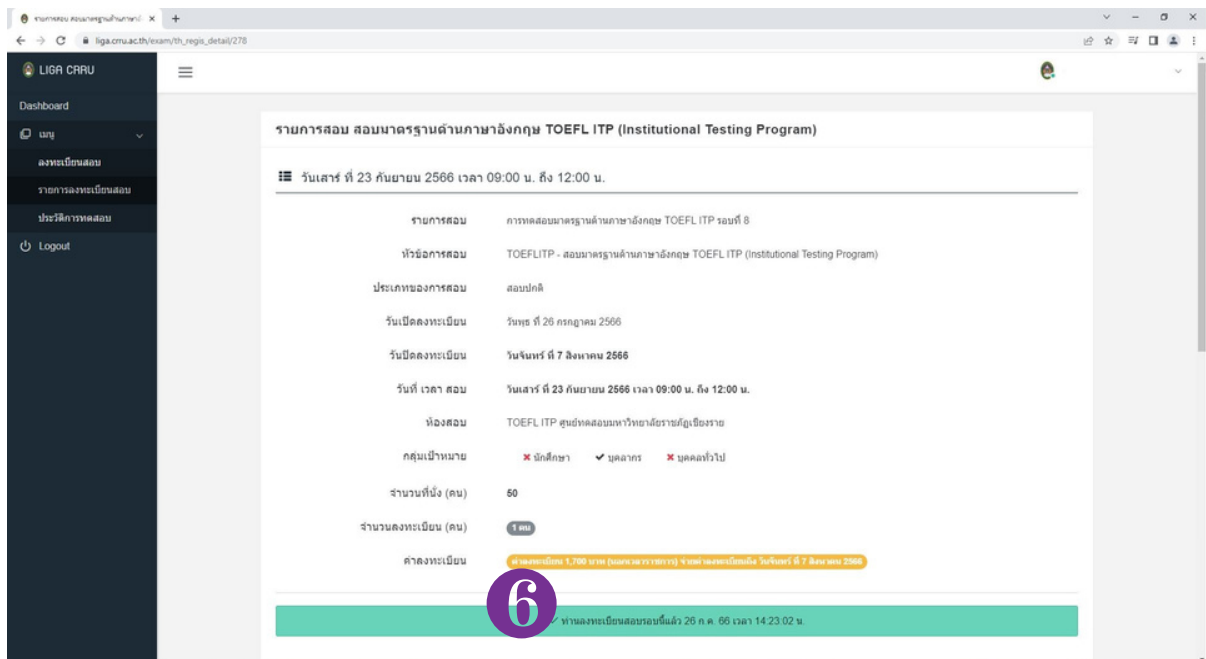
รายการสอบ สอบมาตรฐานด้านภาษาอังกฤ ×  +

liga.cru.ac.th/exam/th_regis_detail/278

LIGA CRRU

Dashboard

เมนู

ลงทะเบียนสอบ

รายการลงทะเบียนสอบ

ประวัติการทดสอบ

Logout

รายการสอบ สอบมาตรฐานด้านภาษาอังกฤษ TOEFL ITP (Institutional Testing Program)

วันเสาร์ ที่ 23 กันยายน 2566 เวลา 09:00 น. ถึง 12:00 น.

| | |
|---|---|
| รายการสอบ | การทดสอบมาตรฐานด้านภาษาอังกฤษ TOEFL ITP รอบที่ 8 |
| หัวข้อการสอบ | TOEFLITP - สอบมาตรฐานด้านภาษาอังกฤษ TOEFL ITP (Institutional Testing Program) |
| ประเภทของการสอบ | สอบปกติ |
| วันเปิดลงทะเบียน | วันพุธ ที่ 26 กรกฎาคม 2566 |
| วันปิดลงทะเบียน | วันจันทร์ ที่ 7 สิงหาคม 2566 |
| วันที่ เวลา สอบ | วันเสาร์ ที่ 23 กันยายน 2566 เวลา 09:00 น. ถึง 12:00 น. |
| ห้องสอบ | TOEFL ITP ศูนย์ทดสอบมหาวิทยาลัยราชภัฏเชียงราย |
| กลุ่มเป้าหมาย | ✖ นักศึกษา ✔ บุคลากร ✖ บุคคลทั่วไป |
| จำนวนที่นั่ง (คน) | 50 |
| จำนวนลงทะเบียน (คน) | 1 คน |
| ค่าลงทะเบียน | ค่าลงทะเบียน 1,700 บาท (นอกเวลาราชการ) จ่ายค่าลงทะเบียนถึง วันจันทร์ ที่ 7 สิงหาคม 2566 |

6

✔ ท่านลงทะเบียนสอบรอบนี้แล้ว 26 ก.ค. 66 เวลา 14:23:02 น.